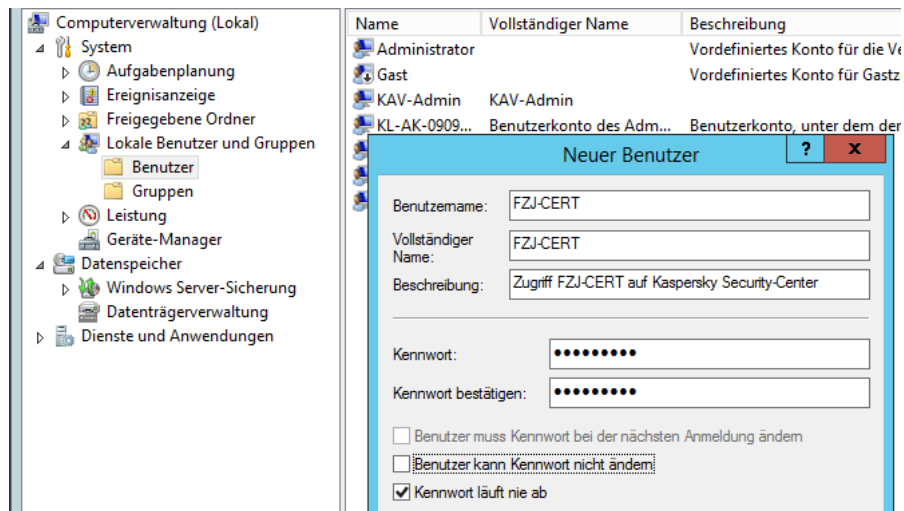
Computerverwaltung (Lokal)
System
Aufgabenplanung
Ereignisanzeige
Freigegebene Ordner
Lokale Benutzer und Gruppen
Benutzer
Gruppen
Leistung
Geräte-Manager
Datenspeicher
Windows Server-Sicherung
Datenträgerverwaltung
Dienste und Anwendungen

| Name | Vollständiger Name | Beschreibung |
|---|---|---|
| Administrator | | Vordefiniertes Konto für die Ve |
| Gast | | Vordefiniertes Konto für Gastz |
| KAV-Admin | KAV-Admin | |
| KL-AK-0909... | Benutzerkonto des Adm... | Benutzerkonto, unter dem der |

Neuer Benutzer
?
x

Benutzername: FZJ-CERT
Vollständiger Name: FZJ-CERT
Beschreibung: Zugriff FZJ-CERT auf Kaspersky Security-Center

Kennwort: ●●●●●●●●●
Kennwort bestätigen: ●●●●●●●●●

Benutzer muss Kennwort bei der nächsten Anmeldung ändern
Benutzer kann Kennwort nicht ändern
Kennwort läuft nie ab